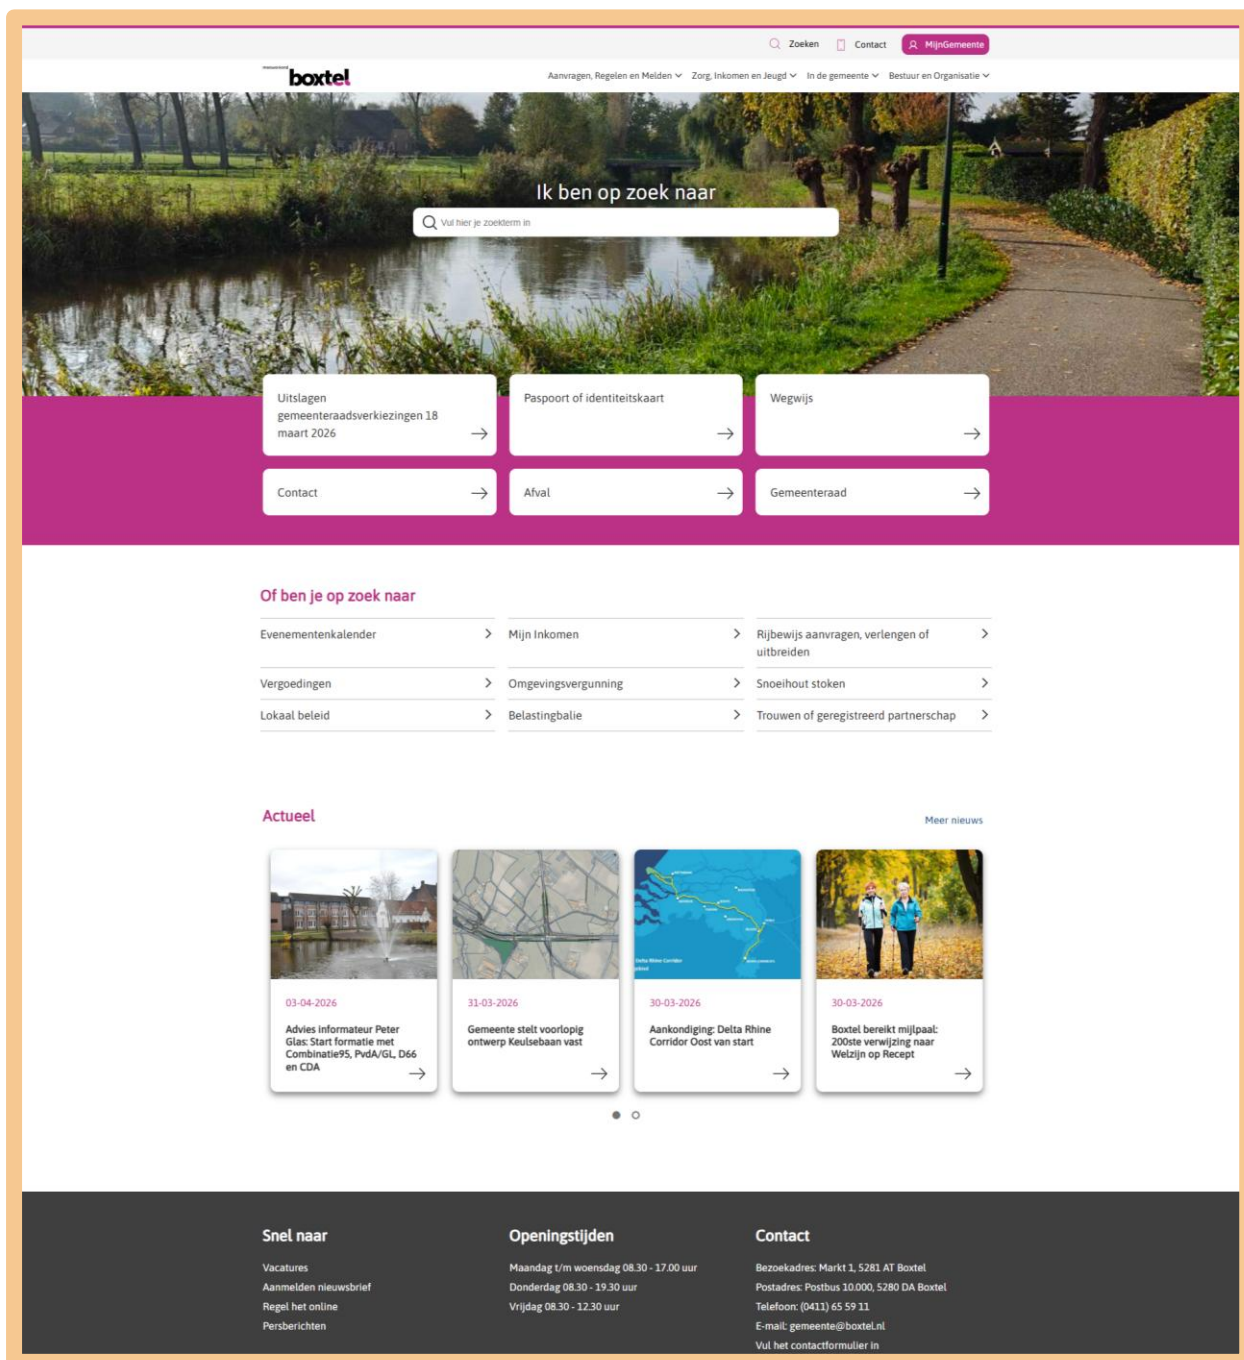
Zoeken Contact MijnGemeente

gemeente boxtel

Aanvragen, Regelen en Melden Zorg, Inkomen en Jeugd In de gemeente Bestuur en Organisatie

Ik ben op zoek naar

Vul hier je zoekterm in

Uitslagen gemeenteraadsverkiezingen 18 maart 2026

Paspoort of identiteitskaart

Wegwijs

Contact

Afval

Gemeenteraad

Of ben je op zoek naar

Evenementenkalender

Mijn Inkomen

Rijbewijs aanvragen, verlengen of uitbreiden

Vergoedingen

Omgevingsvergunning

Snoeihout stoken

Lokaal beleid

Belastingbalie

Trouwen of geregistreerd partnerschap

Actueel

Meer nieuws

03-04-2026
Advies informateur Peter Glas: Start formatie met Combinatie95, PvdA/GL, D66 en CDA

31-03-2026
Gemeente stelt voorlopig ontwerp Keulsebaan vast

30-03-2026
Aankondiging: Delta Rhine Corridor Oost van start

30-03-2026
Boxtel bereikt mijlpaal: 200ste verwijzing naar Welzijn op Recept

Snel naar

Vacatures
Aanmelden nieuwsbrief
Regel het online
Persberichten

Openingstijden

Maandag t/m woensdag 08.30 - 17.00 uur
Donderdag 08.30 - 19.30 uur
Vrijdag 08.30 - 12.30 uur

Contact

Bezoekadres: Markt 1, 5281 AT Boxtel
Postadres: Postbus 10.000, 5280 DA Boxtel
Telefoon: (0411) 65 59 11
E-mail: gemeente@boxtel.nl
Vul het contactformulier in